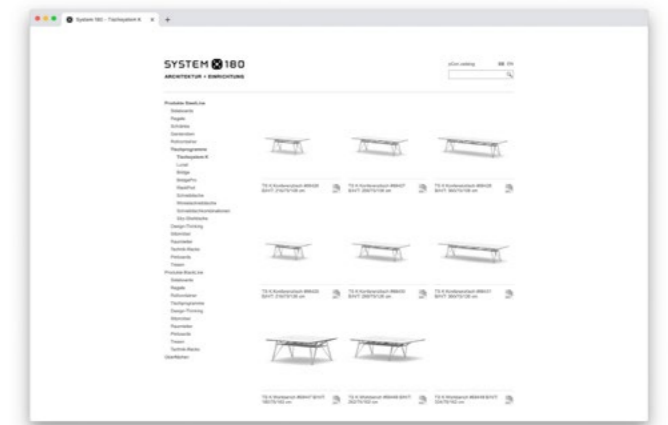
System 180 - Tischsystem K ×

SYSTEM 180
ARCHITEKTUR + EINRICHTUNG

pCon Leitung DE EN

Produkte SteelLine
Stellwände
Regale
Schränke
Sideboards
Rollcontainer
Tischprogramme
Tischsystem K
Lunar
Bridge
BridgePro
ReadPool
Schreibtische
Winkelschreibtische
Schreibtischkombinationen
Eko Stehtische
Design Thinking
Stilmöbel
Raumteiler
Technik Racks
Pinboards
Tresen
Produkte BlackLine
Stellwände
Regale
Rollcontainer
Tischprogramme
Design Thinking
Stilmöbel
Raumteiler
Pinboards
Tresen
Technik Racks
Übersicht

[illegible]

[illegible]

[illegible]

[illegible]

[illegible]

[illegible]

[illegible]

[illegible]